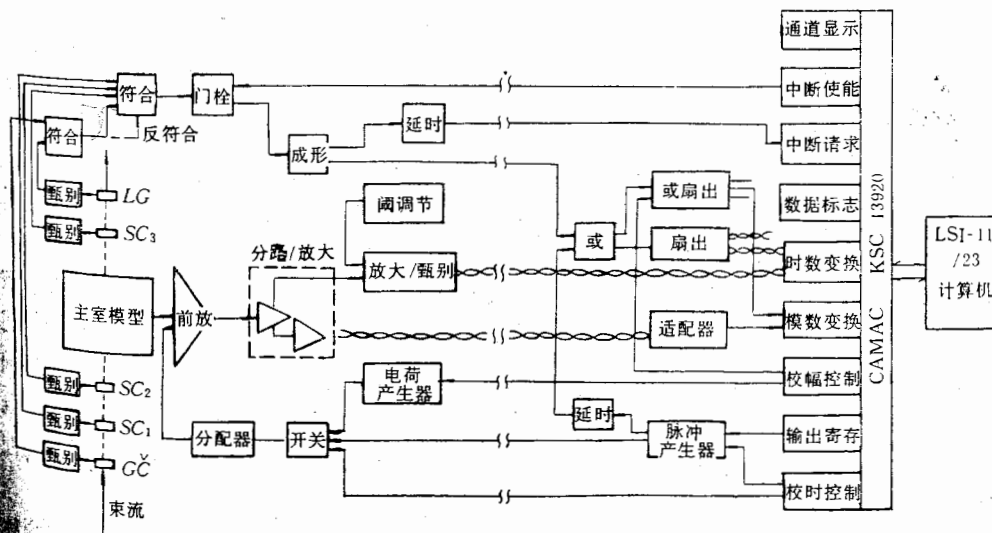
通道显示

符合

门栓

中断使能

符合

反符合

延时

中断请求

成形

甄别

$LG$

或扇出

数据标志

KSC 13920

甄别

$SC_3$

阈调节

分路/放大

或

扇出

时数变换

LSI-11/23 计算机

主室模型

前放

放大/甄别

CAMAC

适配器

模数变换

甄别

$SC_2$

电荷产生器

校幅控制

甄别

$SC_1$

延时

分配器

开关

脉冲产生器

输出寄存

甄别

$G\check{C}$

校时控制

束流